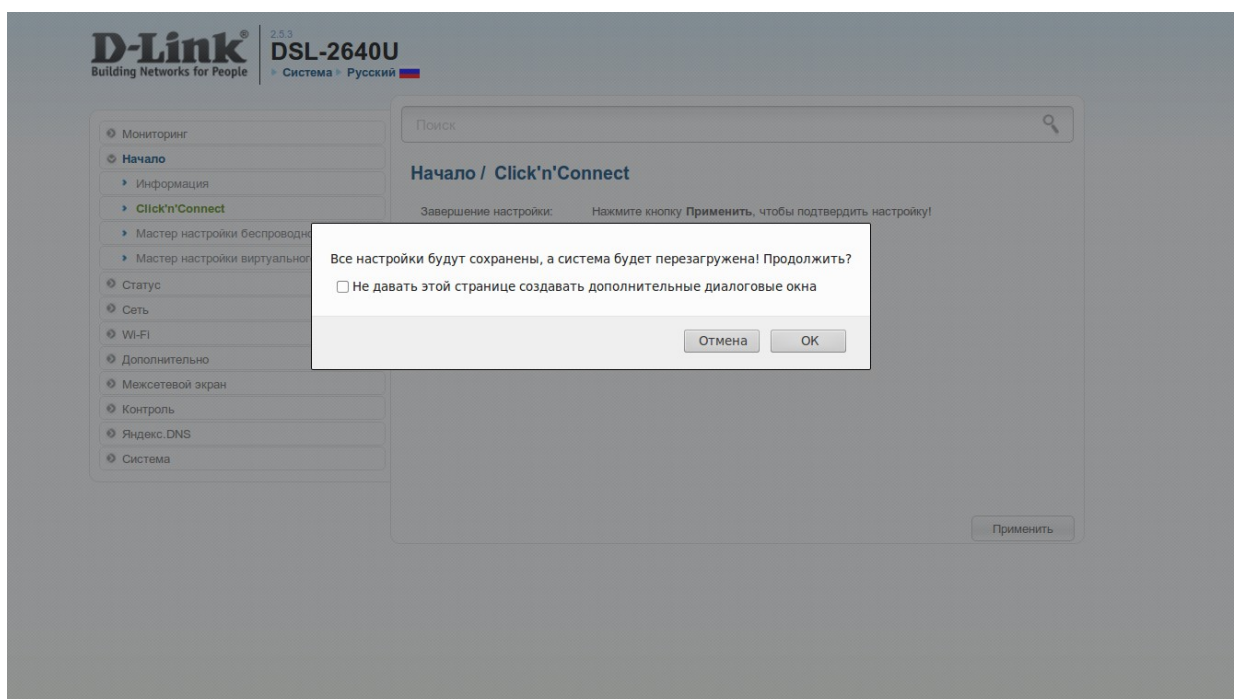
D-Link®
Building Networks for People

2.5.3
DSL-2640U
▸ Система ▸ Русский

Поиск

Мониторинг
Начало
Информация
Click'n'Connect
Мастер настройки беспроводно
Мастер настройки виртуально
Статус
Сеть
Wi-Fi
Дополнительно
Межсетевой экран
Контроль
Яндекс.DNS
Система

Начало / Click'n'Connect

Завершение настройки: Нажмите кнопку **Применить**, чтобы подтвердить настройку!

Все настройки будут сохранены, а система будет перезагружена! Продолжить?

☐ Не давать этой странице создавать дополнительные диалоговые окна

Отмена OK

Применить